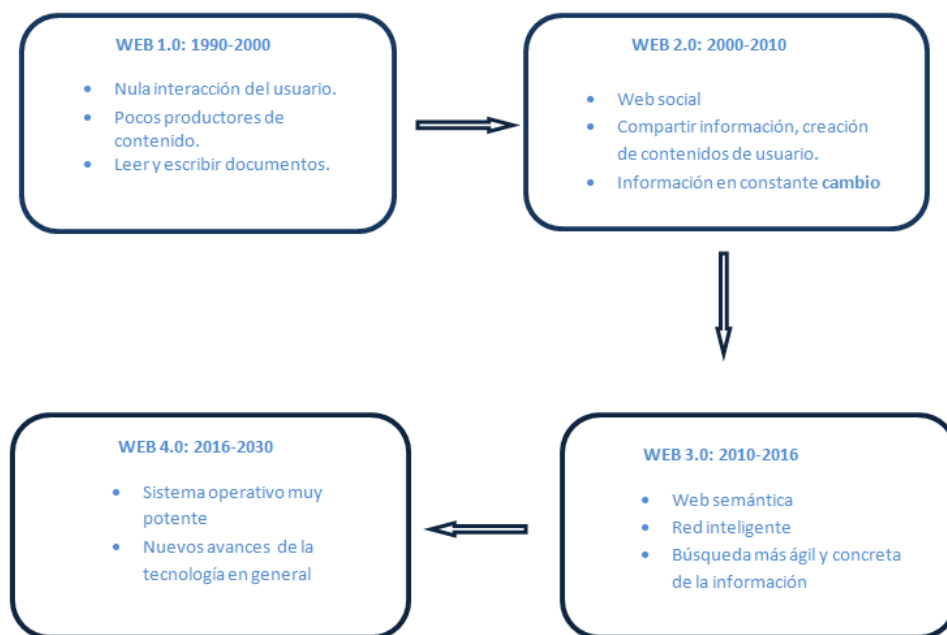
WEB 1.0: 1990-2000

- Nula interacción del usuario.
- Pocos productores de contenido.
- Leer y escribir documentos.

WEB 2.0: 2000-2010

- Web social
- Compartir información, creación de contenidos de usuario.
- Información en constante **cambio**

WEB 3.0: 2010-2016

- Web semántica
- Red inteligente
- Búsqueda más ágil y concreta de la información

WEB 4.0: 2016-2030

- Sistema operativo muy potente
- Nuevos avances de la tecnología en general